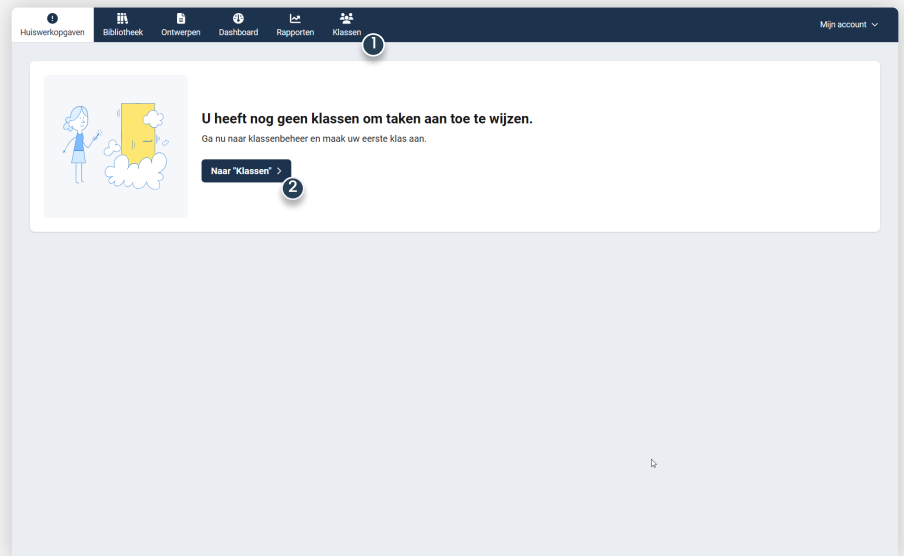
Huiswerkopgaven Bibliotheek Ontwerpen Dashboard Rapporten Klassen 1 Mijn account

U heeft nog geen klassen om taken aan toe te wijzen.

Ga nu naar klassenbeheer en maak uw eerste klas aan.

Naar "Klassen" >

2